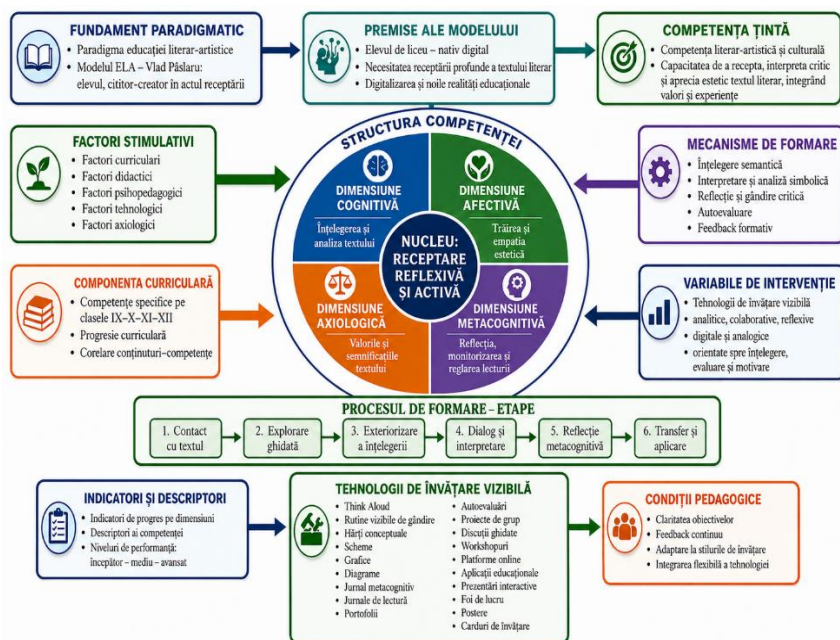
FUNDAMENT PARADIGMATIC
• Paradigma educației literar-artistice
• Modelul ELA – Vlad Pâslaru: elevul, cititor-creator în actul receptării

PREMISE ALE MODELULUI
• Elevul de liceu – nativ digital
• Necesitatea receptării profunde a textului literar
• Digitalizarea și noile realități educaționale

COMPETENȚA ȚINTĂ
• Competența literar-artistică și culturală
• Capacitatea de a recepta, interpreta critic și aprecia estetic textul literar, integrând valori și experiențe

FACTORI STIMULATIVI
• Factori curriculari
• Factori didactici
• Factori psihopedagogici
• Factori tehnologici
• Factori axiologici

STRUCTURA COMPETENȚEI

DIMENSIUNE COGNITIVĂ
Înțelegerea și analiza textului

DIMENSIUNE AFECTIVĂ
Trăirea și empatia estetică

NUCLEU: RECEPTARE REFLEXIVĂ ȘI ACTIVĂ

DIMENSIUNE AXIOLOGICĂ
Valorile și semnificațiile textului

DIMENSIUNE METACOGNITIVĂ
Reflecția, monitorizarea și reglarea lecturii

MECANISME DE FORMARE
• Înțelegere semantică
• Interpretare și analiză simbolică
• Reflecție și gândire critică
• Autoevaluare
• Feedback formativ

COMPONENTA CURRICULARĂ
• Competențe specifice pe clasele IX–X–XI–XII
• Progresie curriculară
• Corelare conținuturi–competențe

VARIABILE DE INTERVENȚIE
• Tehnologii de învățare vizibilă
• analitice, colaborative, reflexive
• digitale și analogice
• orientate spre înțelegere, evaluare și motivare

PROCESUL DE FORMARE – ETAPE
1. Contact cu textul
2. Explorare ghidată
3. Exteriorizare a înțelegerii
4. Dialog și interpretare
5. Reflecție metacognitivă
6. Transfer și aplicare

INDICATORI ȘI DESCRIPTORI
• Indicatori de progres pe dimensiuni
• Descriptori ai competenței
• Niveluri de performanță: începător – mediu – avansat

TEHNOLOGII DE ÎNVĂȚARE VIZIBILĂ
• Think Aloud
• Rutine vizibile de gândire
• Hărți conceptuale
• Scheme
• Grafice
• Diagrame
• Jurnal metacognitiv
• Jurnale de lectură
• Portofolii
• Autoevaluări
• Proiecte de grup
• Discuții ghidate
• Workshopuri
• Platforme online
• Aplicații educaționale
• Prezentări interactive
• Foi de lucru
• Postere
• Carduri de învățare

CONDIȚII PEDAGOGICE
• Claritatea obiectivelor
• Feedback continuu
• Adaptare la stilurile de învățare
• Integrarea flexibilă a tehnologiei